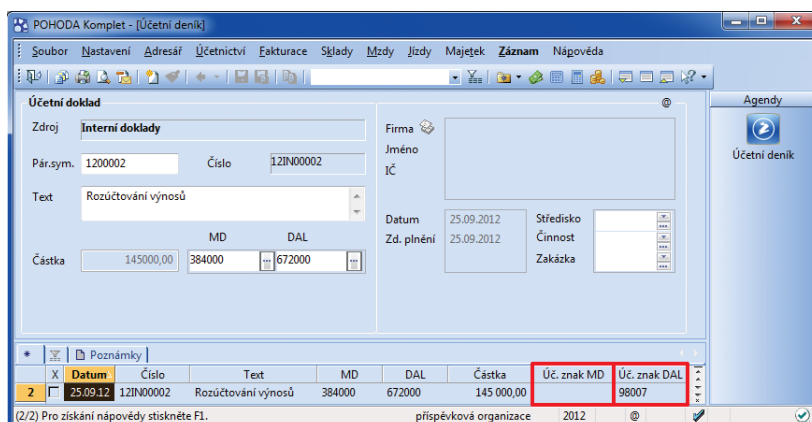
POHODA Komplet - [Účetní deník]

Soubor Nastavení Adresář Účetnictví Fakturace Sklady Mzdy Jízdy Majetek Záznam Nápověda

Účetní doklad

Agendy

Účetní deník

Zdroj Interní doklady

Pár.sym. 1200002 Číslo 12IN00002

Text Rozúčtování výnosů

MD DAL

Částka 145000,00 384000 672000

Firma

Jméno

IČ

Datum 25.09.2012

Zd. plnění 25.09.2012

Středisko

Činnost

Zakázka

Poznámky

| | X | Datum | Číslo | Text | MD | DAL | Částka | Úč. znak MD | Úč. znak DAL |
|---|---|---|---|---|---|---|---|---|---|
| 2 | | 25.09.12 | 12IN00002 | Rozúčtování výnosů | 384000 | 672000 | 145 000,00 | | 98007 |

(2/2) Pro získání nápovědy stiskněte F1. příspěvková organizace 2012